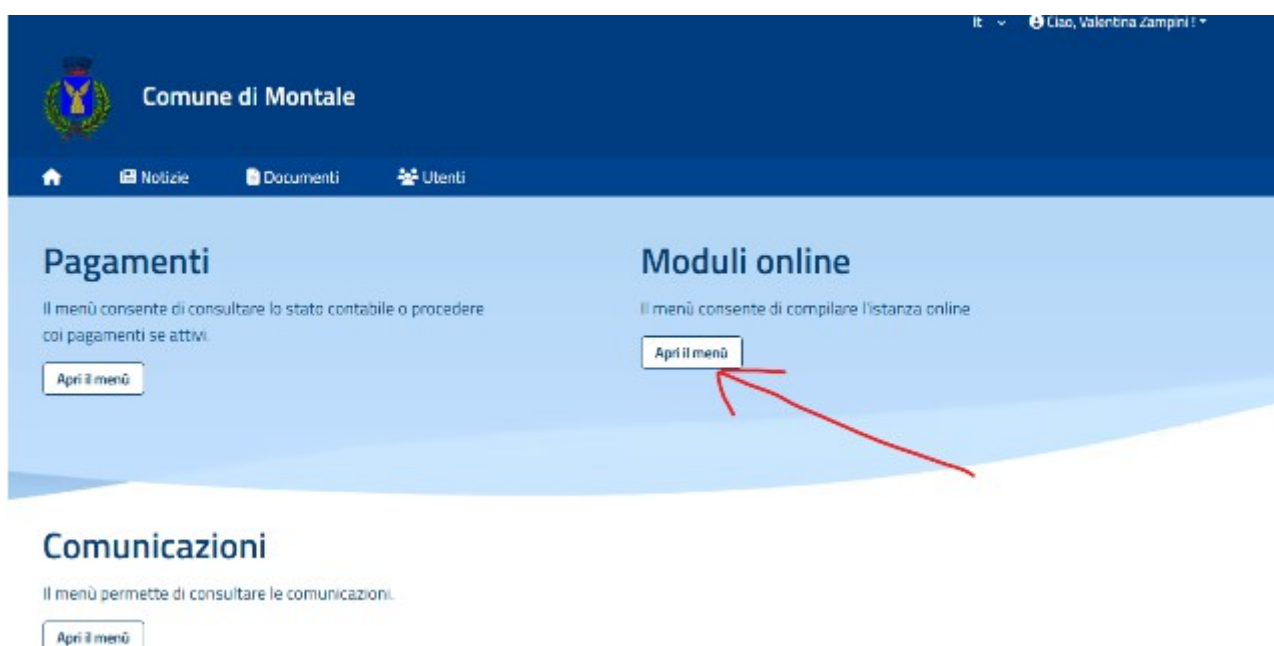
It Ciao, Valentina Zampini !

Comune di Montale

Notizie Documenti Utenti

Pagamenti

Il menù consente di consultare lo stato contabile o procedere coi pagamenti se attivi.

Apri il menù

Moduli online

Il menù consente di compilare l'istanza online

Apri il menù

Comunicazioni

Il menù permette di consultare le comunicazioni.

Apri il menù